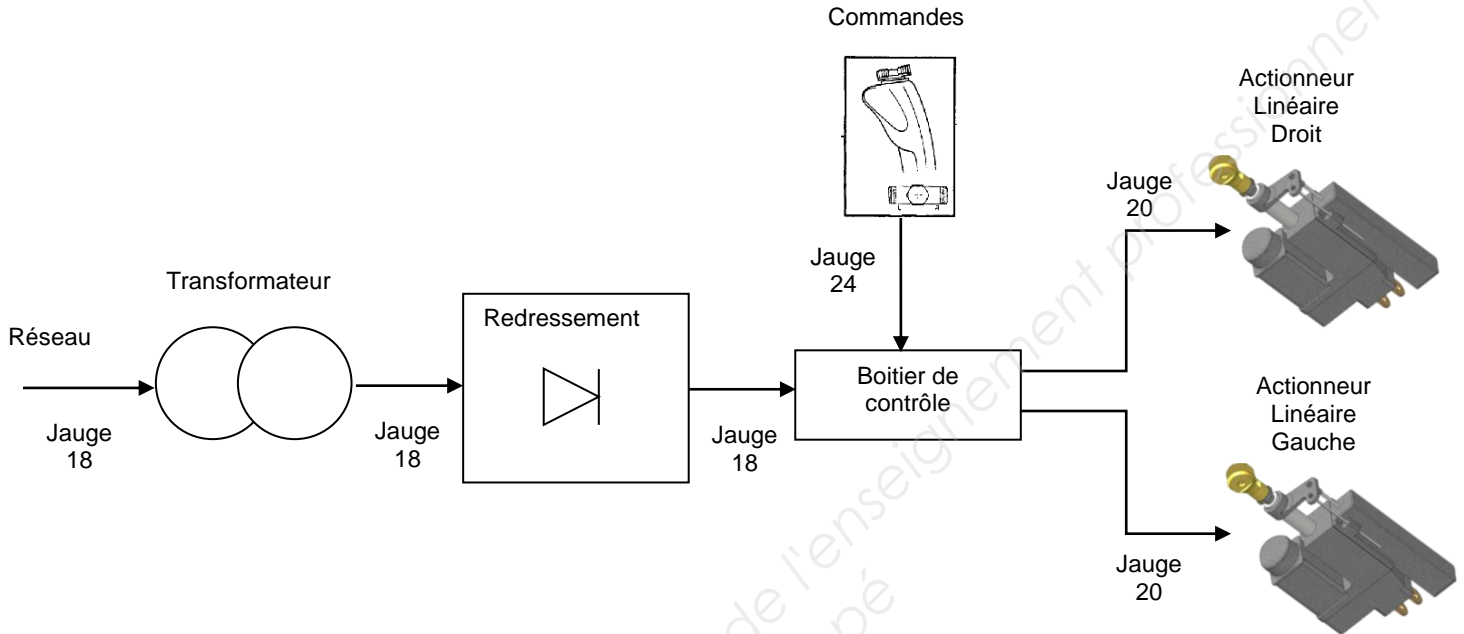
Commandes

Actionneur
Linéaire
Droit

Jauge
20

Jauge
24

Transformateur

Redressement

Réseau

Boitier de
contrôle

Actionneur
Linéaire
Gauche

Jauge
18

Jauge
18

Jauge
18

Jauge
20

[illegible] de l'enseignement professionnel
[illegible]pé